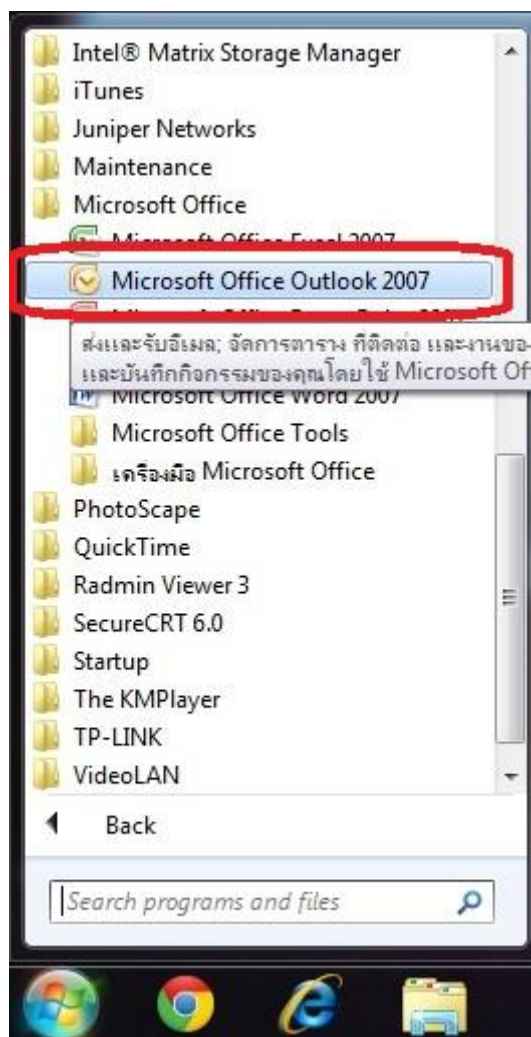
Intel® Matrix Storage Manager
iTunes
Juniper Networks
Maintenance
Microsoft Office
Microsoft Office Excel 2007
Microsoft Office Outlook 2007
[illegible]
ส่งและรับอีเมล; จัดการตาราง ที่ติดต่อ และงานของ
และบันทึกกิจกรรมของคุณโดยใช้ Microsoft Of
Microsoft Office Word 2007
Microsoft Office Tools
เครื่องมือ Microsoft Office
PhotoScape
QuickTime
Radmin Viewer 3
SecureCRT 6.0
Startup
The KMPlayer
TP-LINK
VideoLAN
Back
Search programs and files